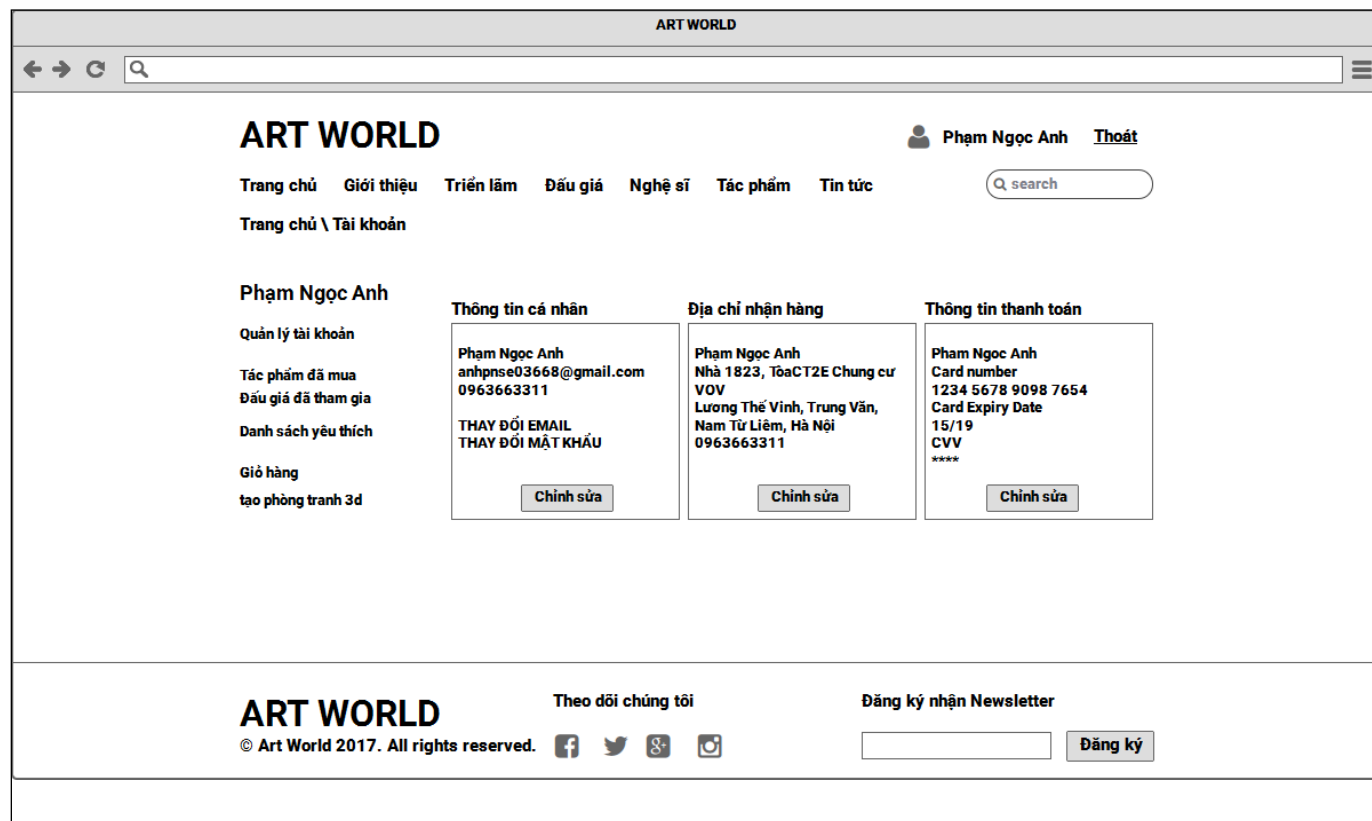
ART WORLD

ART WORLD

Phạm Ngọc Anh Thoát

Trang chủ Giới thiệu Triển lãm Đấu giá Nghệ sĩ Tác phẩm Tin tức

search

Trang chủ \ Tài khoản

Phạm Ngọc Anh

Quản lý tài khoản

Tác phẩm đã mua

Đấu giá đã tham gia

Danh sách yêu thích

Giỏ hàng

tạo phòng tranh 3d

Thông tin cá nhân

Phạm Ngọc Anh
anhpnse03668@gmail.com
0963663311

THAY ĐỔI EMAIL
THAY ĐỔI MẬT KHẨU

Chỉnh sửa

Địa chỉ nhận hàng

Phạm Ngọc Anh
Nhà 1823, TòaCT2E Chung cư VOV
Lương Thế Vinh, Trung Văn, Nam Từ Liêm, Hà Nội
0963663311

Chỉnh sửa

Thông tin thanh toán

Pham Ngoc Anh
Card number
1234 5678 9098 7654
Card Expiry Date
15/19
CVV
****

Chỉnh sửa

ART WORLD
© Art World 2017. All rights reserved.

Theo dõi chúng tôi

Đăng ký nhận Newsletter

Đăng ký